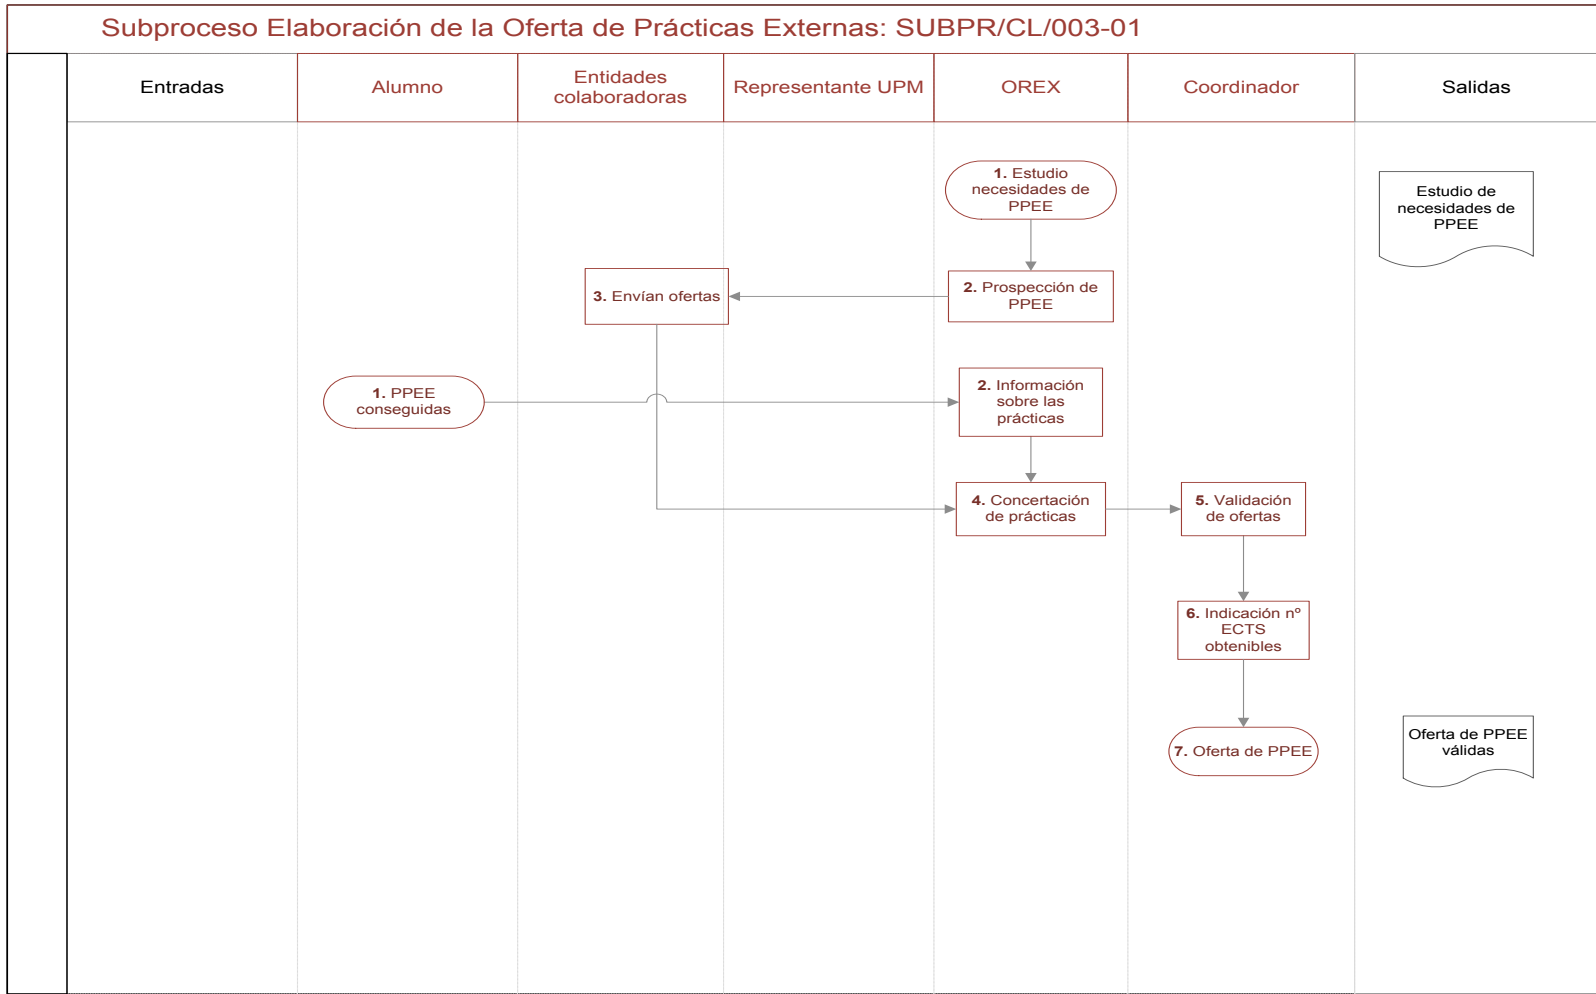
Subproceso Elaboración de la Oferta de Prácticas Externas: SUBPR/CL/003-01

| Entradas | Alumno | Entidades colaboradoras | Representante UPM | OREX | Coordinador | Salidas |
|---|---|---|---|---|---|---|

1. Estudio necesidades de PPEE

Estudio de necesidades de PPEE

3. Envían ofertas

2. Prospección de PPEE

1. PPEE conseguidas

2. Información sobre las prácticas

4. Concertación de prácticas

5. Validación de ofertas

6. Indicación nº ECTS obtenibles

7. Oferta de PPEE

Oferta de PPEE válidas